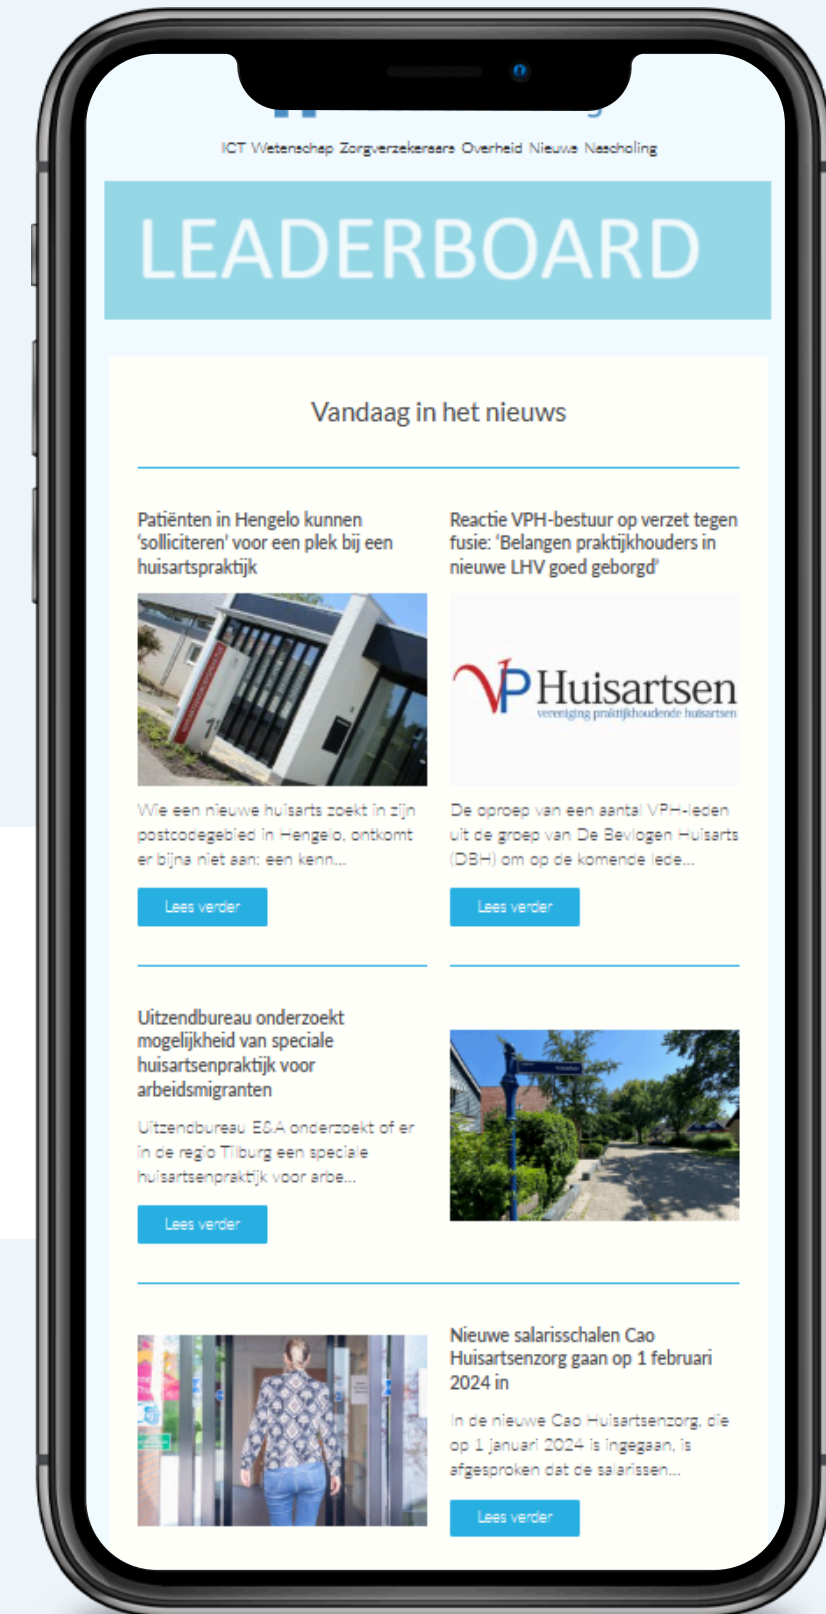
ICT Wetenschap Zorgverzekeraars Overheid Nieuws Nascholing

LEADERBOARD

Vandaag in het nieuws

Patiënten in Hengelo kunnen 'solliciteren' voor een plek bij een huisartspraktijk

Wie een nieuwe huisarts zoekt in zijn postcodegebied in Hengelo, ontkomt er bijna niet aan: een kenn...

Lees verder

Reactie VPH-bestuur op verzet tegen fusie: 'Belangen praktijkhouders in nieuwe LHV goed geborgd'

VPHuisartsen
vereniging praktijkhoudende huisartsen

De oproep van een aantal VPH-leden uit de groep van De Bevlogen Huisarts (DBH) om op de komende lede...

Lees verder

Uitzendbureau onderzoekt mogelijkheid van speciale huisartsenpraktijk voor arbeidsmigranten

Uitzendbureau E&A onderzoekt of er in de regio Tilburg een speciale huisartsenpraktijk voor arbe...

Lees verder

Nieuwe salarisschalen Cao Huisartsenzorg gaan op 1 februari 2024 in

In de nieuwe Cao Huisartsenzorg, die op 1 januari 2024 is ingegaan, is afgesproken dat de salarissen...

Lees verder